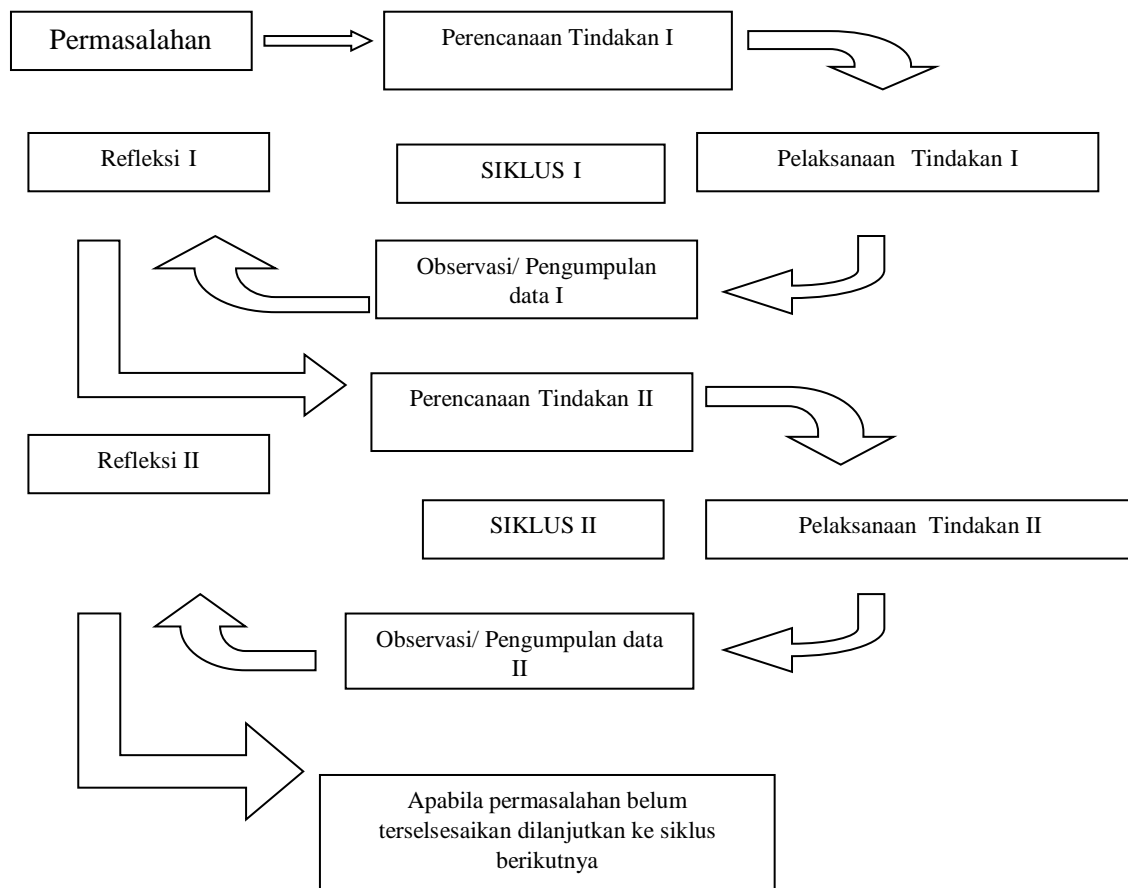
Permasalahan

Perencanaan Tindakan I

Refleksi I

SIKLUS I

Pelaksanaan Tindakan I

Observasi/ Pengumpulan data I

Perencanaan Tindakan II

Refleksi II

SIKLUS II

Pelaksanaan Tindakan II

Observasi/ Pengumpulan data II

Apabila permasalahan belum terselsesaikan dilanjutkan ke siklus berikutnya